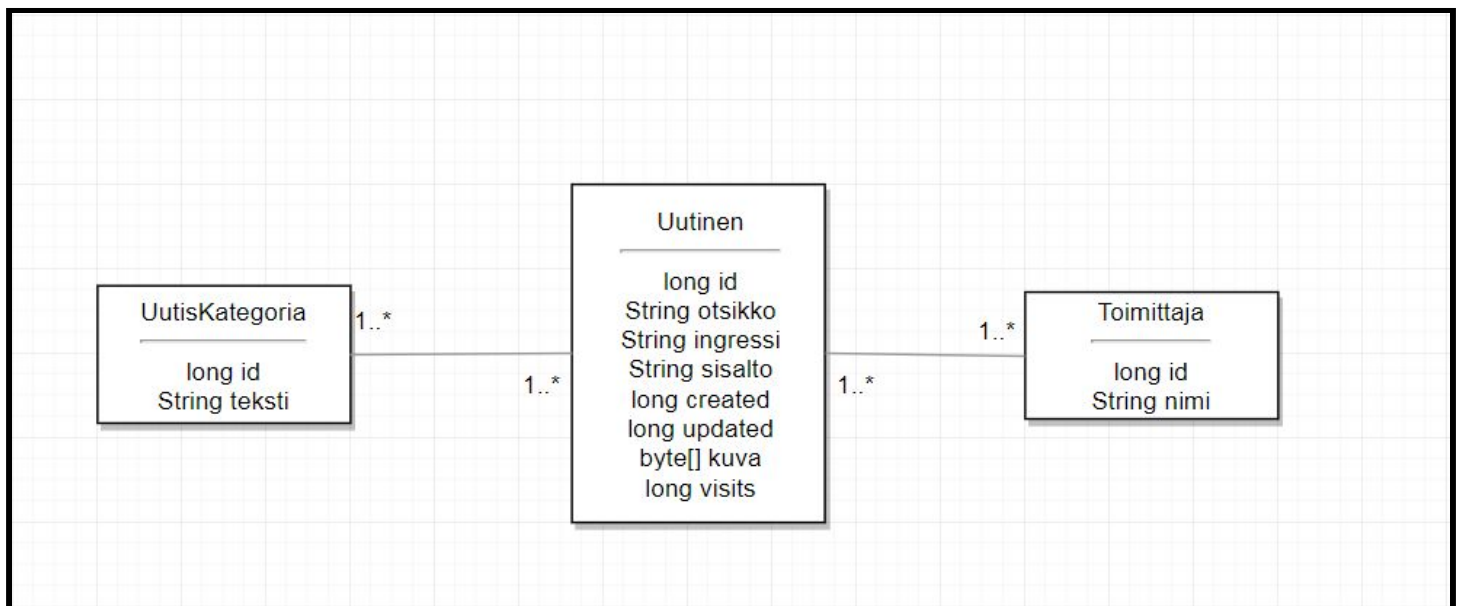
UutisKategoria

long id
String teksti

1..*

1..*

Uutinen

long id
String otsikko
String ingressi
String sisalto
long created
long updated
byte[] kuva
long visits

1..*

1..*

Toimittaja

long id
String nimi